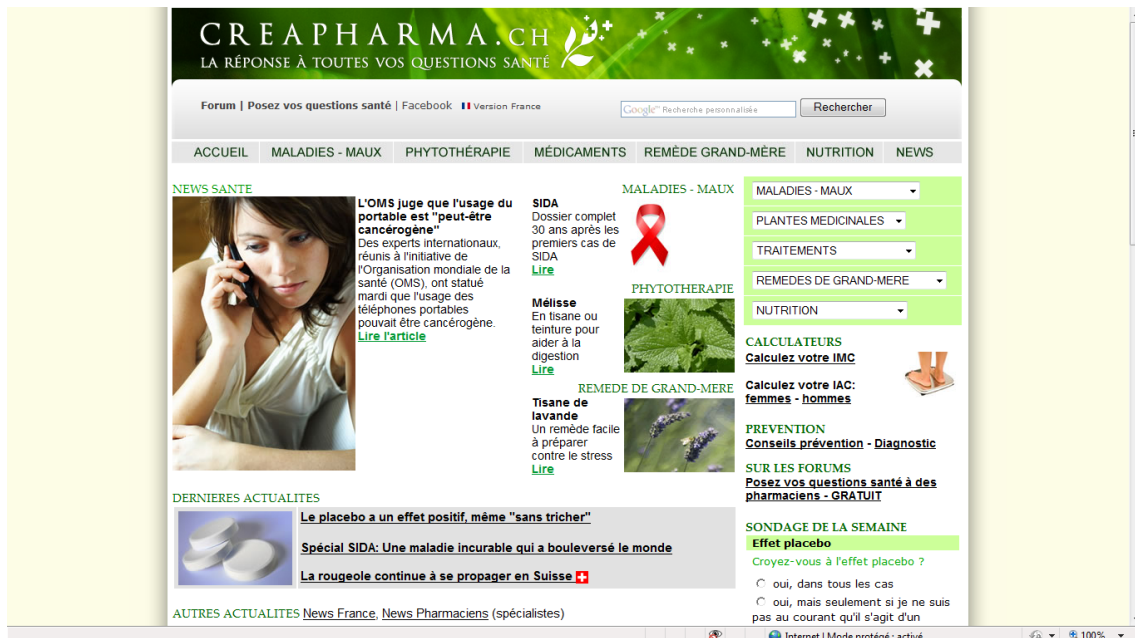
CREAPHARMA.CH
LA RÉPONSE À TOUTES VOS QUESTIONS SANTÉ

Forum | Posez vos questions santé | Facebook | Version France

Google Recherche personnalisée
Rechercher

ACCUEIL | MALADIES - MAUX | PHYTOTHÉRAPIE | MÉDICAMENTS | REMÈDE GRAND-MÈRE | NUTRITION | NEWS

NEWS SANTE

L'OMS juge que l'usage du portable est "peut-être cancérogène"
Des experts internationaux, réunis à l'initiative de l'Organisation mondiale de la santé (OMS), ont statué mardi que l'usage des téléphones portables pouvait être cancérogène.
Lire l'article

MALADIES - MAUX
SIDA
Dossier complet 30 ans après les premiers cas de SIDA
Lire

PHYTOTHERAPIE
Mélisse
En tisane ou teinture pour aider à la digestion
Lire

REMEDE DE GRAND-MERE
Tisane de lavande
Un remède facile à préparer contre le stress
Lire

MALADIES - MAUX
PLANTES MEDICINALES
TRAITEMENTS
REMEDES DE GRAND-MERE
NUTRITION

CALCULATEURS
Calculez votre IMC
Calculez votre IAC: femmes - hommes

PREVENTION
Conseils prévention - Diagnostic

SUR LES FORUMS
Posez vos questions santé à des pharmaciens - GRATUIT

DERNIERES ACTUALITES
Le placebo a un effet positif, même "sans tricher"
Spécial SIDA: Une maladie incurable qui a bouleversé le monde
La rougeole continue à se propager en Suisse

SONDAGE DE LA SEMAINE
Effet placebo
Croyez-vous à l'effet placebo ?
oui, dans tous les cas
oui, mais seulement si je ne suis pas au courant qu'il s'agit d'un

AUTRES ACTUALITES News France, News Pharmaciens (spécialistes)

Internet | Mode protégé : activé
100%